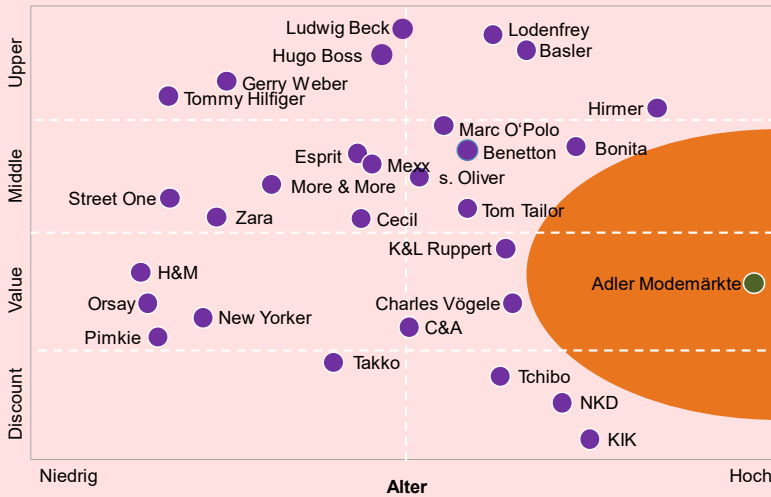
Upper
Middle
Value
Discount

Ludwig Beck
Lodenfrey
Hugo Boss
Basler
Gerry Weber
Tommy Hilfiger
Hirmer
Marc O'Polo
Esprit
Benetton
Bonita
Mexx
s. Oliver
Street One
More & More
Zara
Cecil
Tom Tailor
K&L Ruppert
H&M
Adler Modemärkte
Orsay
Charles Vögele
New Yorker
Pimkie
C&A
Takko
Tchibo
NKD
KIK

Niedrig
Alter
Hoch